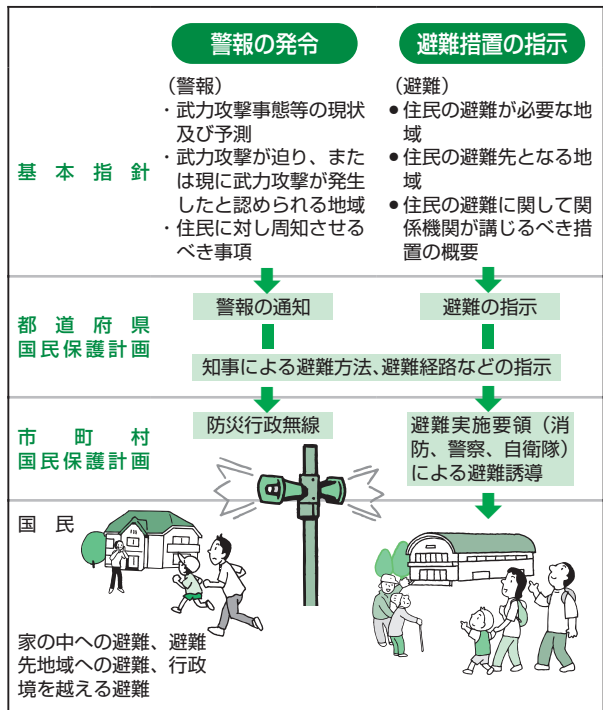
警報の発令

避難措置の指示

基本指針

（警報）
・武力攻撃事態等の現状及び予測
・武力攻撃が迫り、または現に武力攻撃が発生したと認められる地域
・住民に対し周知させるべき事項

（避難）
● 住民の避難が必要な地域
● 住民の避難先となる地域
● 住民の避難に関して関係機関が講じるべき措置の概要

都道府県
国民保護計画

警報の通知

避難の指示

知事による避難方法、避難経路などの指示

市町村
国民保護計画

防災行政無線

避難実施要領（消防、警察、自衛隊）による避難誘導

国民

家の中への避難、避難先地域への避難、行政境を越える避難